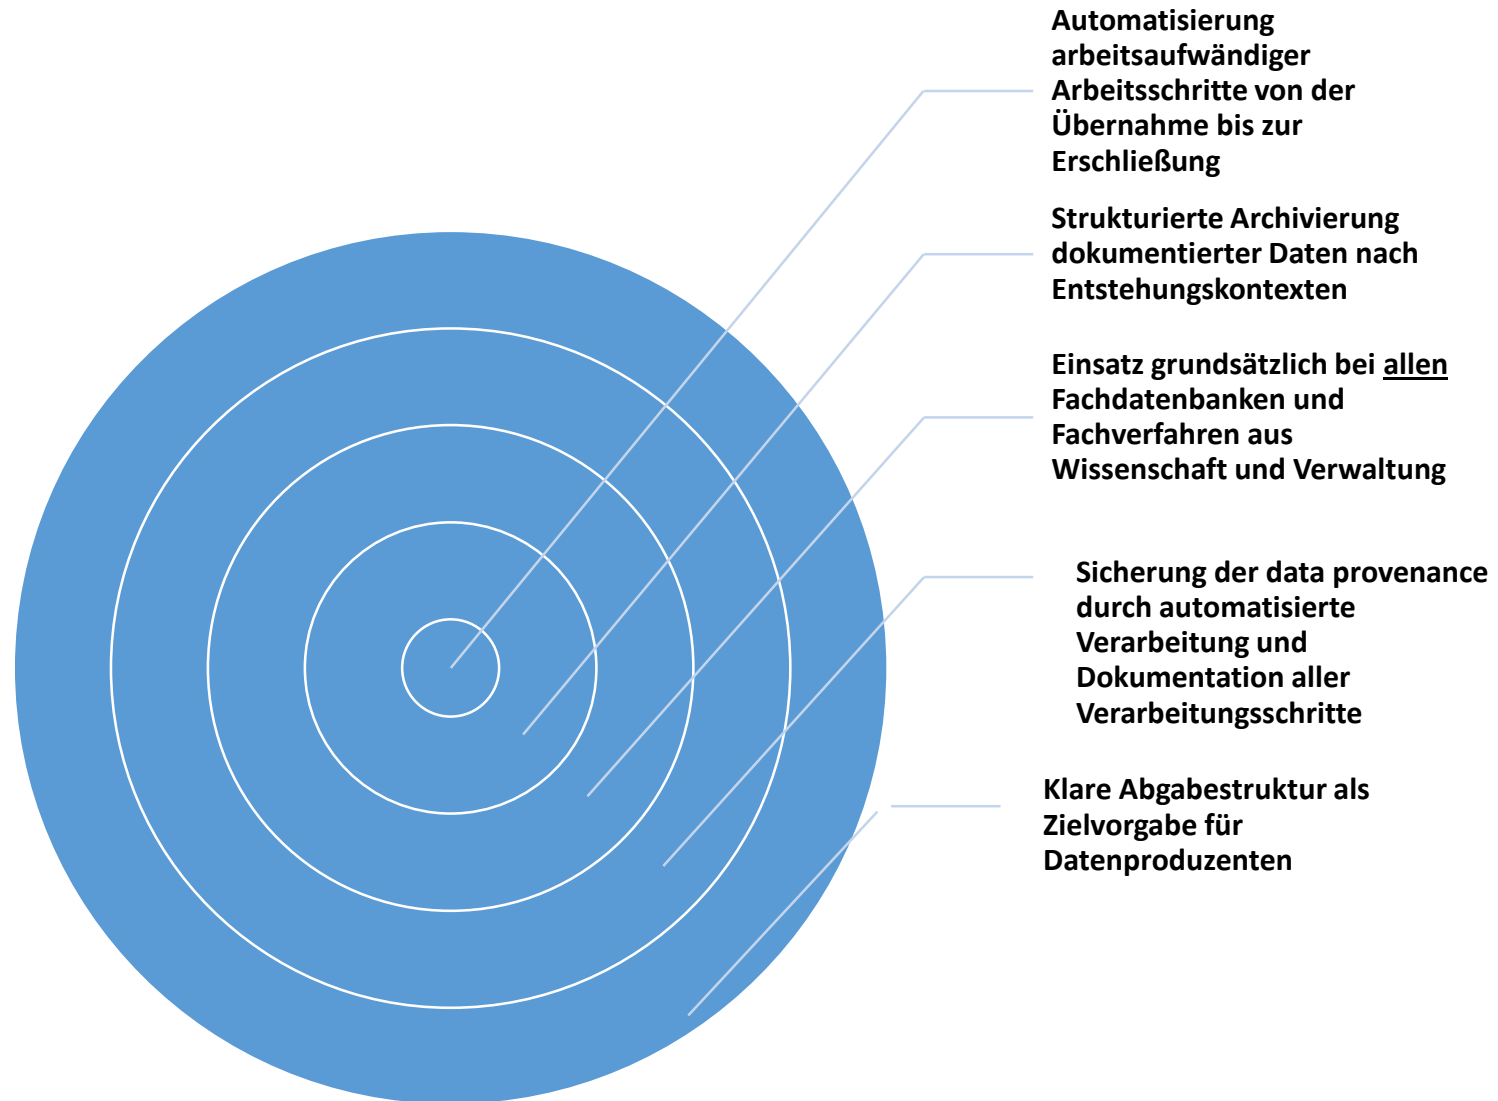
Automatisierung arbeitsaufwändiger Arbeitsschritte von der Übernahme bis zur Erschließung

Strukturierte Archivierung dokumentierter Daten nach Entstehungskontexten

Einsatz grundsätzlich bei allen Fachdatenbanken und Fachverfahren aus Wissenschaft und Verwaltung

Sicherung der data provenance durch automatisierte Verarbeitung und Dokumentation aller Verarbeitungsschritte

Klare Abgabestruktur als Zielvorgabe für Datenproduzenten